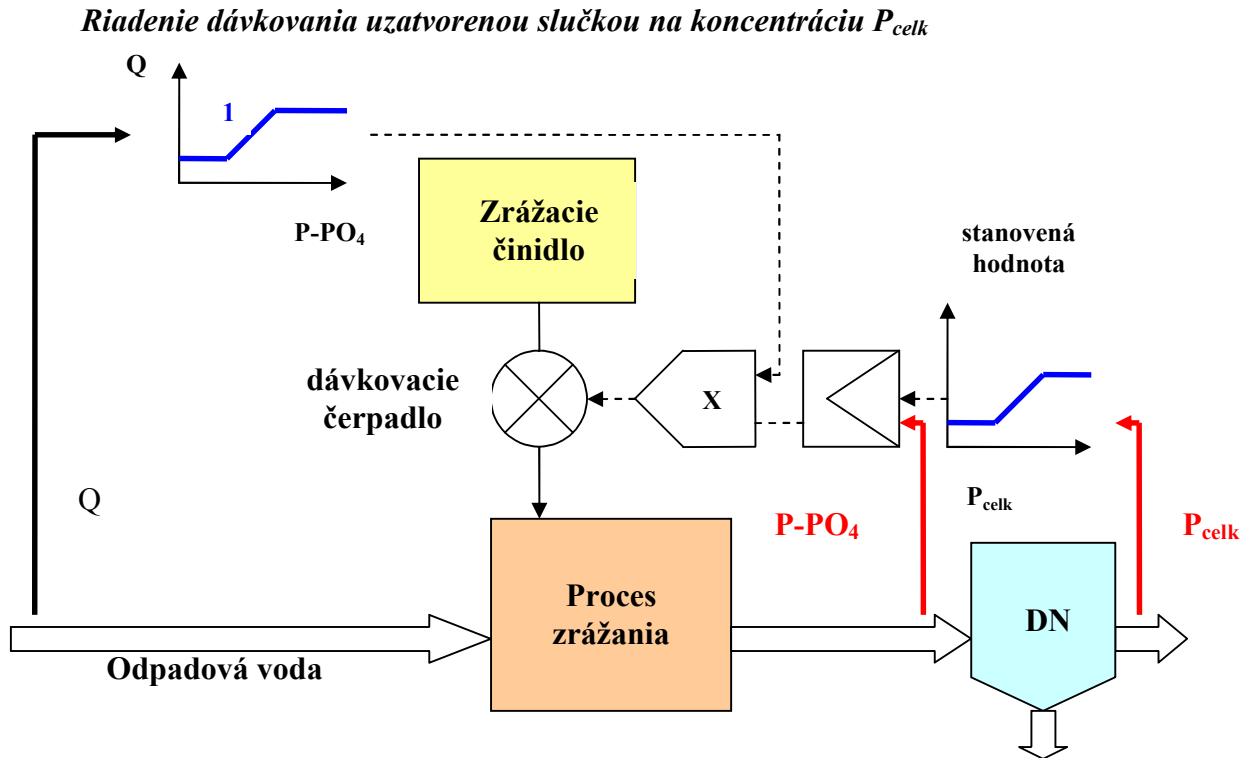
Riadenie dávkovania uzatvorenou slučkou na koncentráciu $P_{celk}$

Q

1

P-$PO_4$

Zrážacie činidlo

stanovená hodnota

dávkovacie čerpadlo

X

Q

$P_{celk}$

P-$PO_4$

$P_{celk}$

Proces zrážania

DN

Odpadová voda